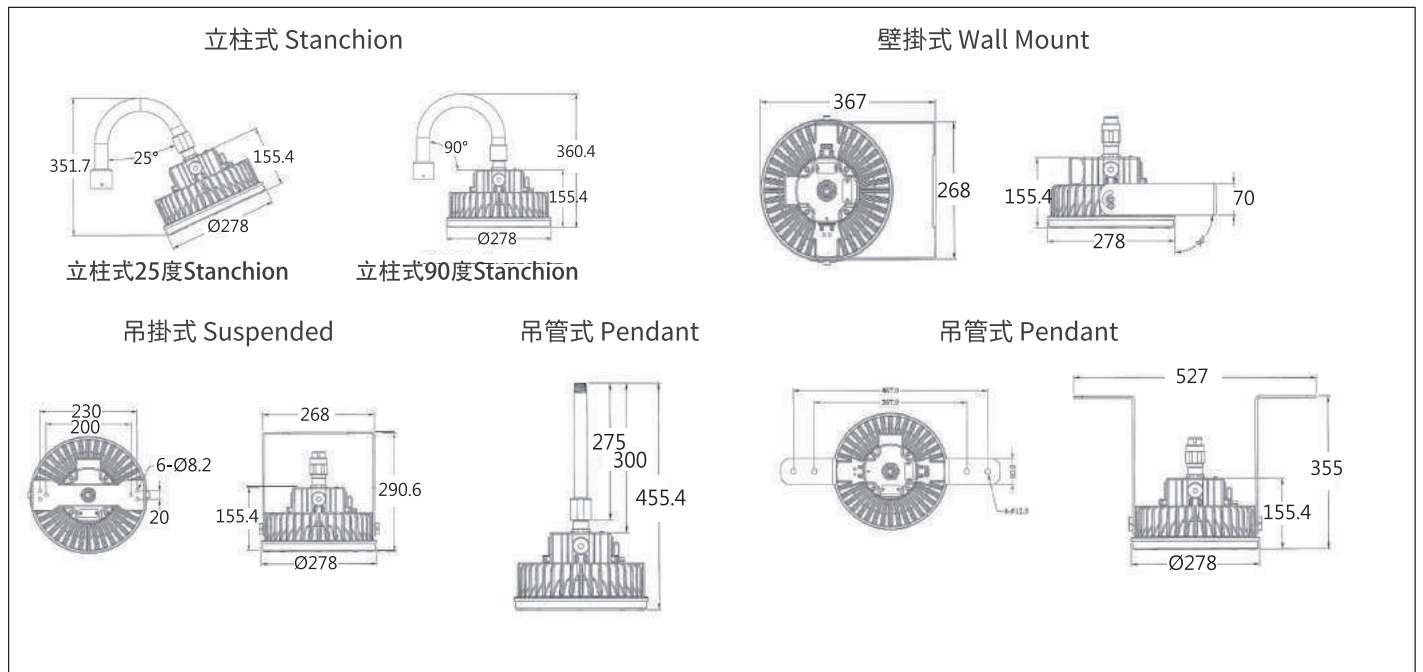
立柱式 Stanchion

351.7
25°
155.4
Ø278
立柱式25度Stanchion

90°
360.4
155.4
Ø278
立柱式90度Stanchion

壁掛式 Wall Mount

367
268
155.4
70
278

吊掛式 Suspended

230
200
6-Ø8.2
20
268
290.6
155.4
Ø278

吊管式 Pendant

275
300
455.4

吊管式 Pendant

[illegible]
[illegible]
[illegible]
527
355
155.4
Ø278